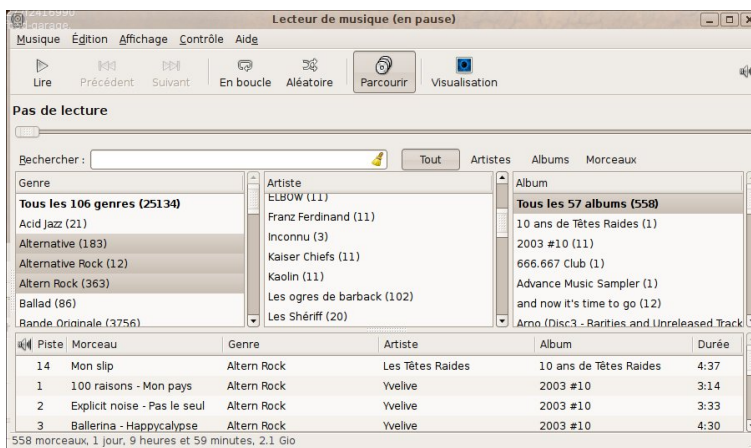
Lecteur de musique (en pause)

Musique Édition Affichage Contrôle Aide

Lire Précédent Suivant En boucle Aléatoire Parcourir Visualisation

Pas de lecture

Rechercher : Tout Artistes Albums Morceaux

| Genre |
|---|
| Tous les 106 genres (25134) |
| Acid Jazz (21) |
| Alternative (183) |
| Alternative Rock (12) |
| Altern Rock (363) |
| Ballad (86) |
| Bande Originale (3756) |

| Artiste |
|---|
| ELBOW (11) |
| Franz Ferdinand (11) |
| Inconnu (3) |
| Kaiser Chiefs (11) |
| Kaolin (11) |
| Les ogres de barback (102) |
| Les Shériff (20) |

| Album |
|---|
| Tous les 57 albums (558) |
| 10 ans de Têtes Raides (1) |
| 2003 #10 (11) |
| 666.667 Club (1) |
| Advance Music Sampler (1) |
| and now it's time to go (12) |
| Arno (Disc3 - Rarities and Unreleased Track |

| Piste | Morceau | Genre | Artiste | Album | Durée |
|---|---|---|---|---|---|
| 14 | Mon slip | Altern Rock | Les Têtes Raides | 10 ans de Têtes Raides | 4:37 |
| 1 | 100 raisons - Mon pays | Altern Rock | Yvelive | 2003 #10 | 3:14 |
| 2 | Explicit noise - Pas le seul | Altern Rock | Yvelive | 2003 #10 | 3:33 |
| 3 | Ballerina - Happycalypse | Altern Rock | Yvelive | 2003 #10 | 4:30 |

558 morceaux, 1 jour, 9 heures et 59 minutes, 2.1 Gio